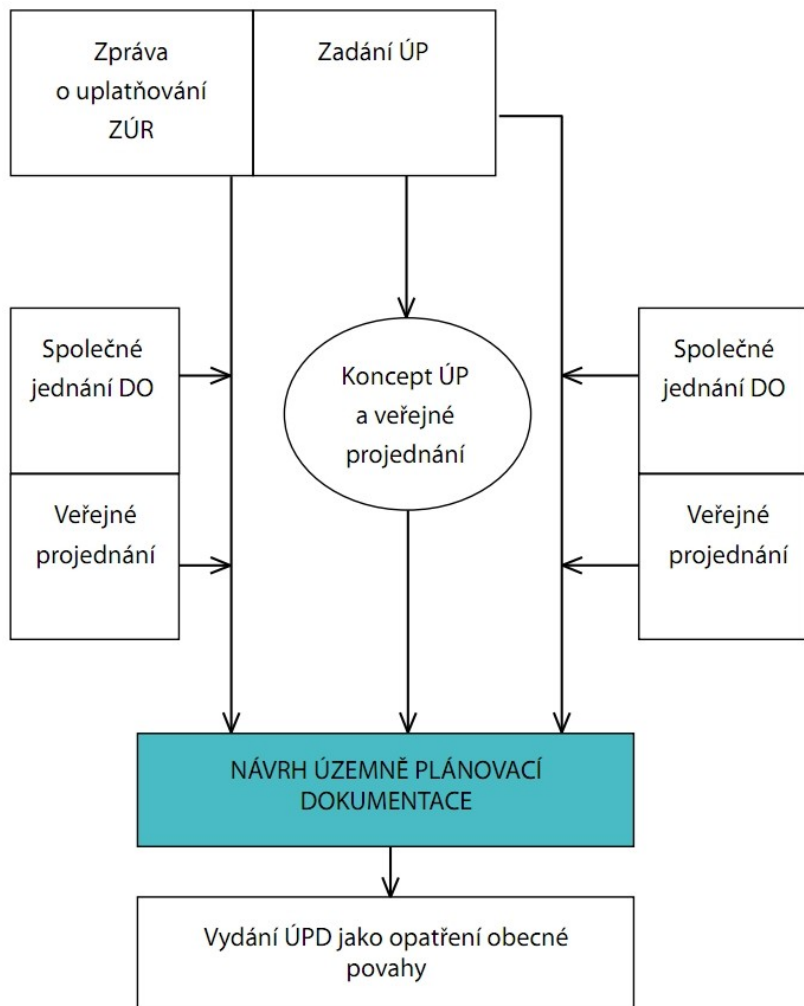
Zpráva o uplatňování ZÚR

Zadání ÚP

Společné jednání DO

Veřejné projednání

Koncept ÚP a veřejné projednání

Společné jednání DO

Veřejné projednání

NÁVRH ÚZEMNĚ PLÁNOVACÍ DOKUMENTACE

Vydání ÚPD jako opatření obecné povahy